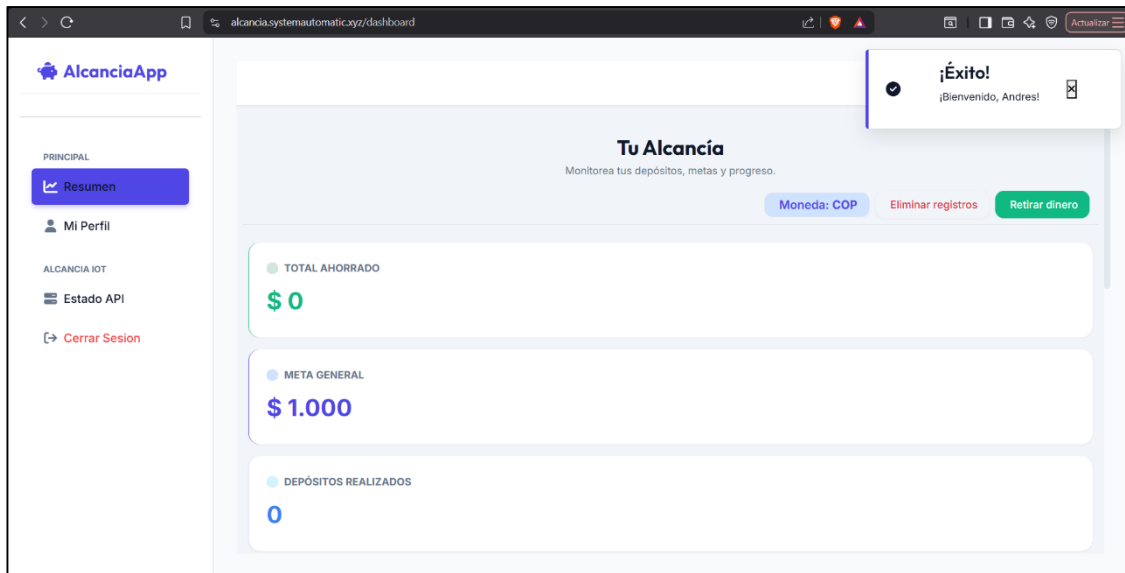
alcancia.systemautomatic.xyz/dashboard

Actualizar

AlcanciaApp

PRINCIPAL

Resumen

Mi Perfil

ALCANCIA IOT

Estado API

Cerrar Sesion

¡Éxito!

¡Bienvenido, Andres!

Tu Alcancía

Monitorea tus depósitos, metas y progreso.

Moneda: COP

Eliminar registros

Retirar dinero

TOTAL AHORRADO

$ 0

META GENERAL

$ 1.000

DEPÓSITOS REALIZADOS

0